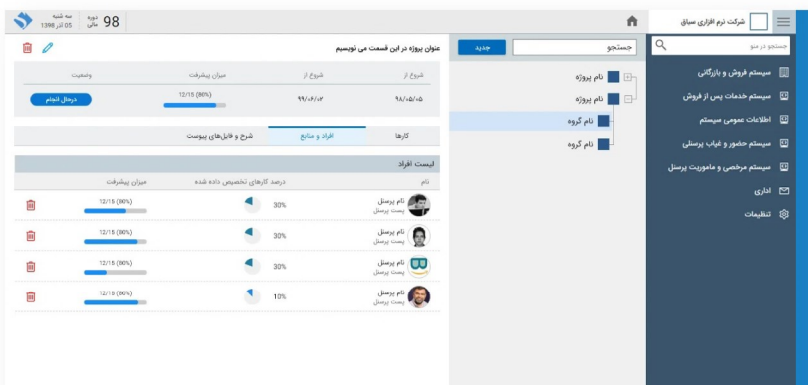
شرکت نرم افزاری سیناق
جستجو در منو
سیستم فروش و بازرگانی
سیستم خدمات پس از فروش
اطلاعات عمومی سیستم
سیستم حضور و غیاب پرسنلی
سیستم مرخصی و ماموریت پرسنل
اداری
تنظیمات

دوره مالی 98
سه شنبه 05 آذر 1398

جستجو
جدید
نام پروژه
نام پروژه
نام گروه
نام گروه

عنوان پروژه در این قسمت می نویسیم

| شروع از | شروع از | میزان پیشرفت | وضعیت |
|---|---|---|---|
| ۹۸/۰۵/۰۵ | ۹۹/۰۶/۰۲ | 12/15 (80%) | درحال انجام |

کارها
افراد و منابع
شرح و فایل‌های پیوست

لیست افراد

| نام | درصد کارهای تخصیص داده شده | میزان پیشرفت |
|---|---|---|
| نام پرسنل پست پرسنل | 30% | 12/15 (80%) |
| نام پرسنل پست پرسنل | 30% | 12/15 (80%) |
| نام پرسنل پست پرسنل | 30% | 12/15 (80%) |
| نام پرسنل پست پرسنل | 10% | 12/15 (80%) |